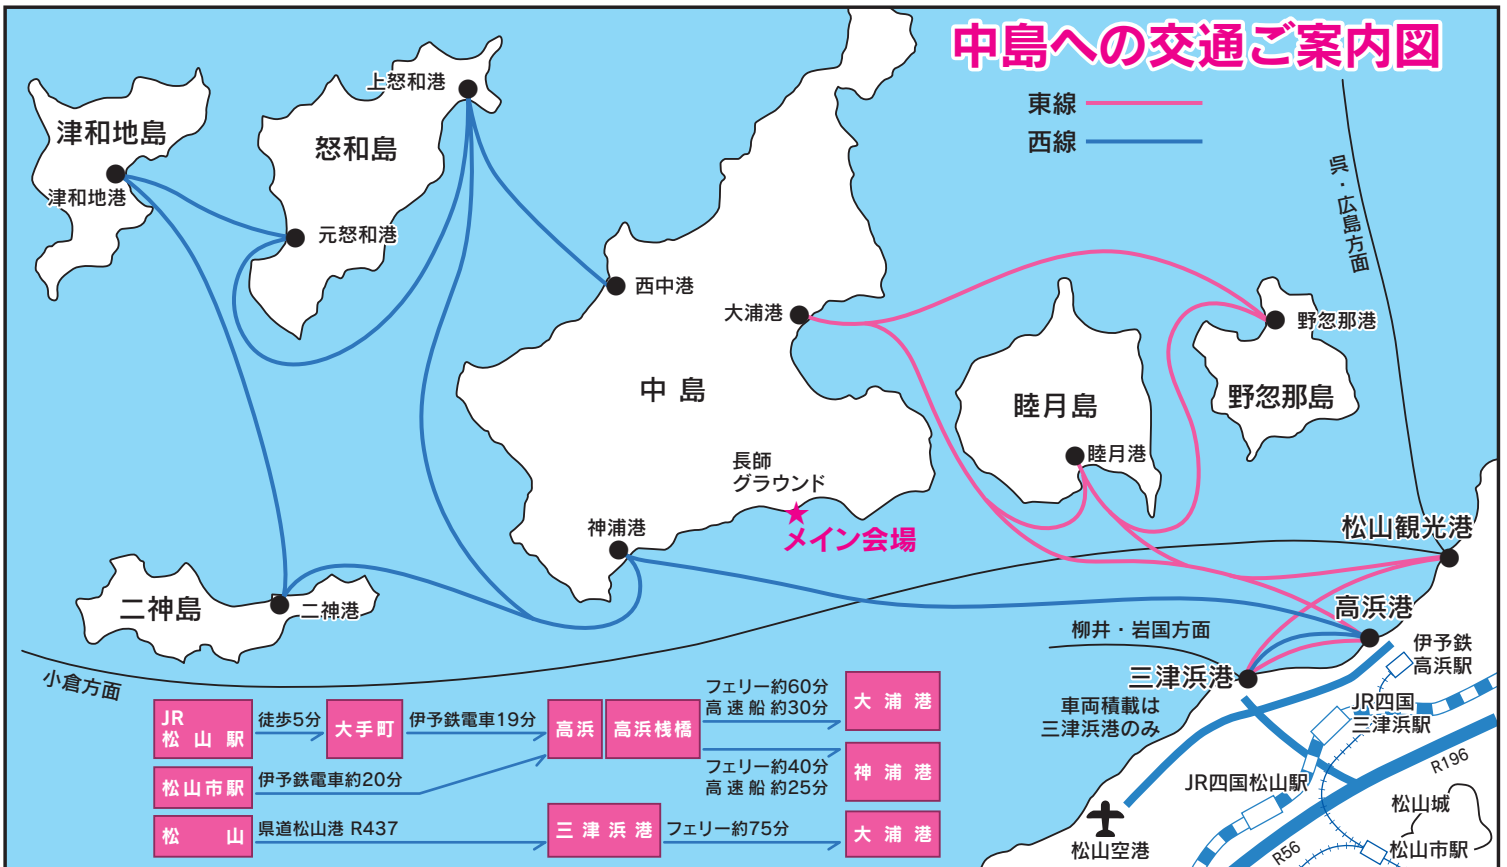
中島への交通ご案内図

東線
西線

呉・広島方面

津和地島
津和地港
怒和島
上怒和港
元怒和港
西中港
大浦港
中 島
野忽那港
野忽那島
睦月島
睦月港
長師グラウンド
メイン会場
神浦港
二神島
二神港
松山観光港
高浜港
柳井・岩国方面
三津浜港
伊予鉄高浜駅
車両積載は三津浜港のみ
JR四国三津浜駅
小倉方面
R196
JR四国松山駅
松山城
松山空港
松山市駅
R56

JR 松山駅
徒歩5分
大手町
伊予鉄電車19分
高浜
高浜桟橋
フェリー約60分
高速船約30分
大浦港
松山市駅
伊予鉄電車約20分
フェリー約40分
高速船約25分
神浦港
松山
県道松山港 R437
三津浜港
フェリー約75分
大浦港